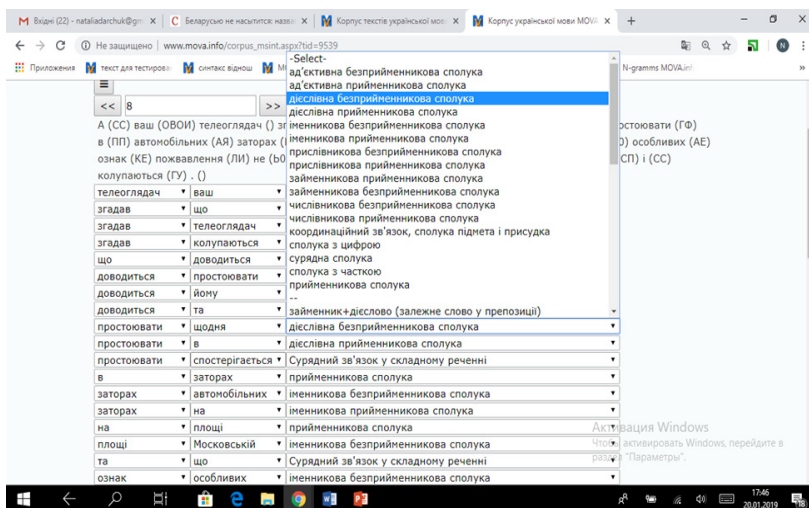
M Вхідні (22) - nataliadarchuk@gm × | C Беларусью не насытится: назва × | M Корпус текстів української мов × | M Корпус української мови MOVA × | +

← → C ⓘ Не защищено | www.mova.info/corpus_msint.aspx?tid=9539

Приложения | M текст для тестирова | M синтакс віднош | M M | N-gramms MOVA.inf

<< 8 >>

А (СС) ваш (ОВОИ) телеглядач () з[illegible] | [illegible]ростювати (ГФ) в (ПП) автомобільних (АЯ) затор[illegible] | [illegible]) особливих (АЕ) ознак (КЕ) пожвавлення (ЛИ) не (Ь0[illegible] | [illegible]СП) і (СС) колупаються (ГУ) . ()

-Select-
ад'єктивна безприйменникова сполука
ад'єктивна прийменникова сполука
дієслівна безприйменникова сполука
дієслівна прийменникова сполука
іменникова безприйменникова сполука
іменникова прийменникова сполука
прислівникова безприйменникова сполука
прислівникова прийменникова сполука
займенникова прийменникова сполука
займенникова безприйменникова сполука
числівникова безприйменникова сполука
числівникова прийменникова сполука
координаційний зв'язок, сполука підмета і присудка
сполука з цифрою
сурядна сполука
сполука з часткою
прийменникова сполука
--
займенник+дієслово (залежне слово у препозиції)

| | | |
|---|---|---|
| телеглядач | ваш | |
| згадав | що | |
| згадав | телеглядач | |
| згадав | колупаються | |
| що | доводиться | |
| доводиться | простоювати | |
| доводиться | йому | |
| доводиться | та | |
| простоювати | щодня | дієслівна безприйменникова сполука |
| простоювати | в | дієслівна прийменникова сполука |
| простоювати | спостерігається | Сурядний зв'язок у складному реченні |
| в | заторах | прийменникова сполука |
| заторах | автомобільних | іменникова безприйменникова сполука |
| заторах | на | іменникова прийменникова сполука |
| на | площі | прийменникова сполука |
| площі | Московській | іменникова безприйменникова сполука |
| та | що | Сурядний зв'язок у складному реченні |
| ознак | особливих | іменникова безприйменникова сполука |

Активация Windows
Чтобы активировать Windows, перейдите в раздел "Параметры".

17:46
20.01.2019